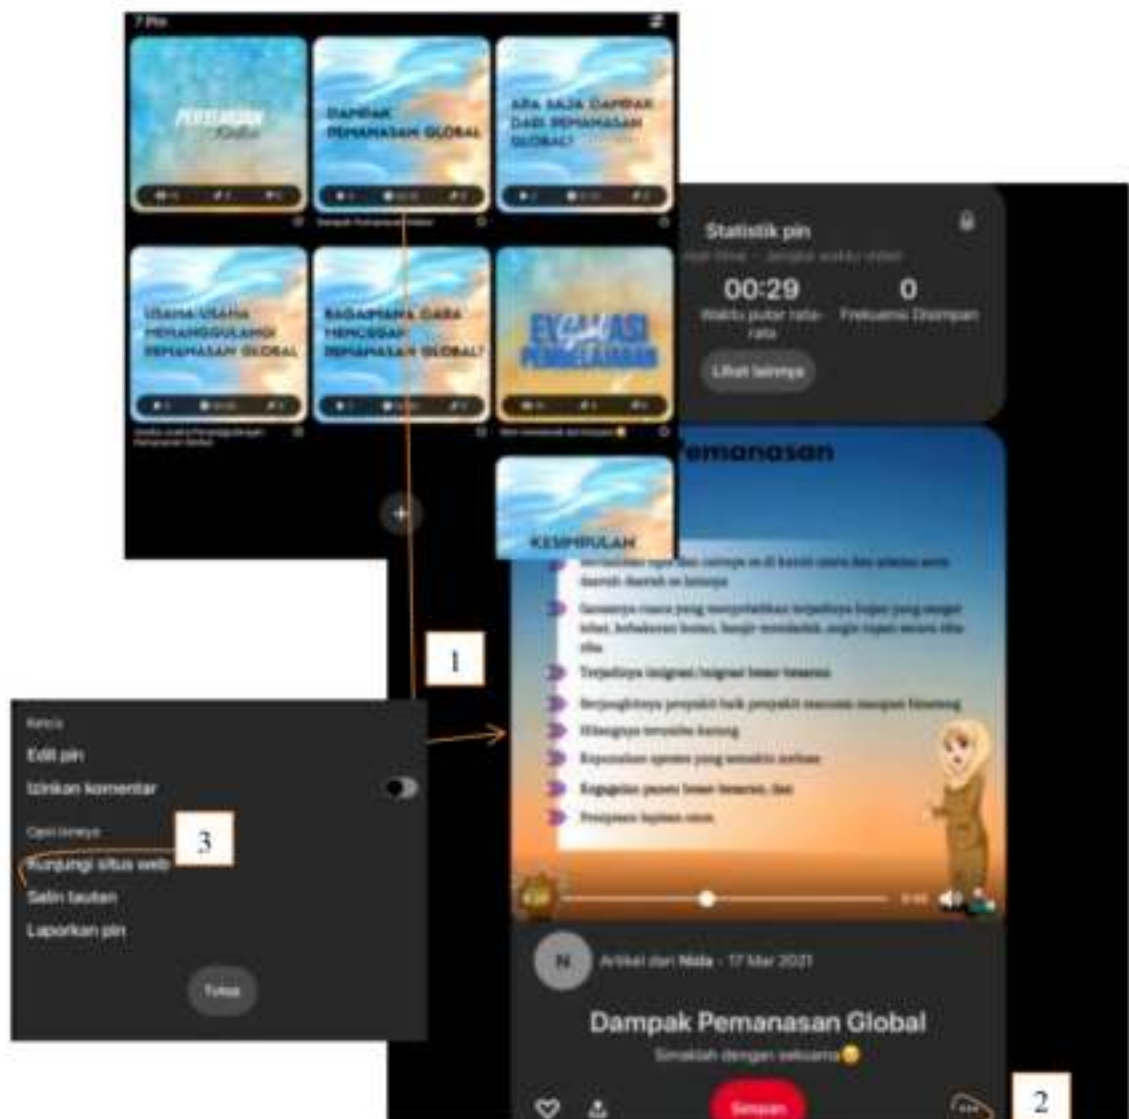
7 Pin

PERTEMUAN

DAMPAK PEMANASAN GLOBAL

APA SAJA DAMPAK DARI PEMANASAN GLOBAL?

USAHA-USAHA MENANGGULANGI PEMANASAN GLOBAL

BAGAIMANA CARA MENCEGAH PEMANASAN GLOBAL?

EVALUASI PEMBELAJARAN

KESIMPULAN

Statistik pin

00:29
Waktu putar rata-rata

0
Frekuensi Disimpan

Lihat lainnya

Pemanasan

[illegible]

1

Kelola
Edit pin
Izinkan komentar

Opsi lainnya
Kunjungi situs web
Salin tautan
Laporkan pin

Tutup

3

N
Artikel dari Nida · 17 Mar 2021

Dampak Pemanasan Global
Simaklah dengan seksama

Simpan

2